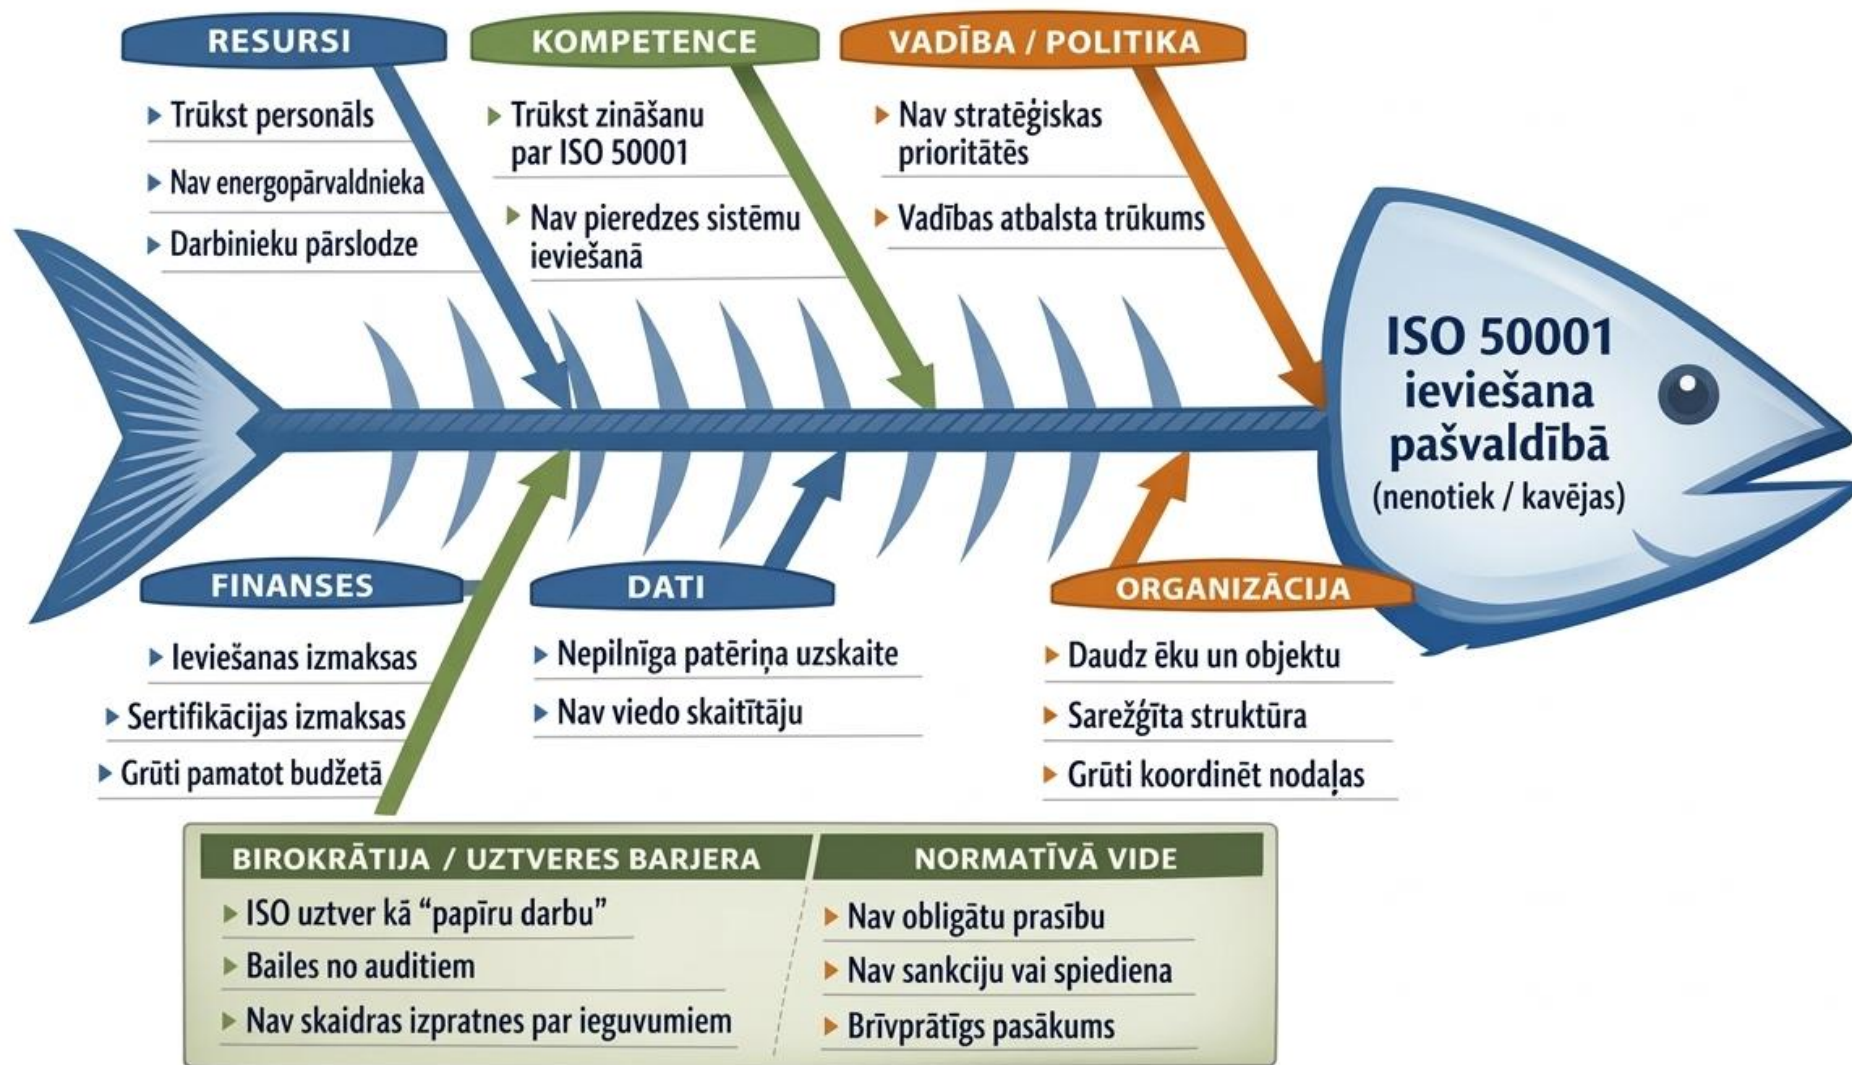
RESURSI

▸ Trūkst personāls

▸ Nav energopārvaldnieka

▸ Darbinieku pārslodze

KOMPETENCE

▸ Trūkst zināšanu par ISO 50001

▸ Nav pieredzes sistēmu ieviešanā

VADĪBA / POLITIKA

▸ Nav stratēģiskas prioritātes

▸ Vadības atbalsta trūkums

ISO 50001 ieviešana pašvaldībā (nenotiek / kavējas)

FINANSES

▸ Ieviešanas izmaksas

▸ Sertifikācijas izmaksas

▸ Grūti pamatot budžetā

DATI

▸ Nepilnīga patēriņa uzskaite

▸ Nav viedo skaitītāju

ORGANIZĀCIJA

▸ Daudz ēku un objektu

▸ Sarežģīta struktūra

▸ Grūti koordinēt nodaļas

BIROKRĀTIJA / UZTVERES BARJERA

▸ ISO uztver kā “papīru darbu”

▸ Bailes no auditiem

▸ Nav skaidras izpratnes par ieguvumiem

NORMATĪVĀ VIDE

▸ Nav obligātu prasību

▸ Nav sankciju vai spiediena

▸ Brīvprātīgs pasākums